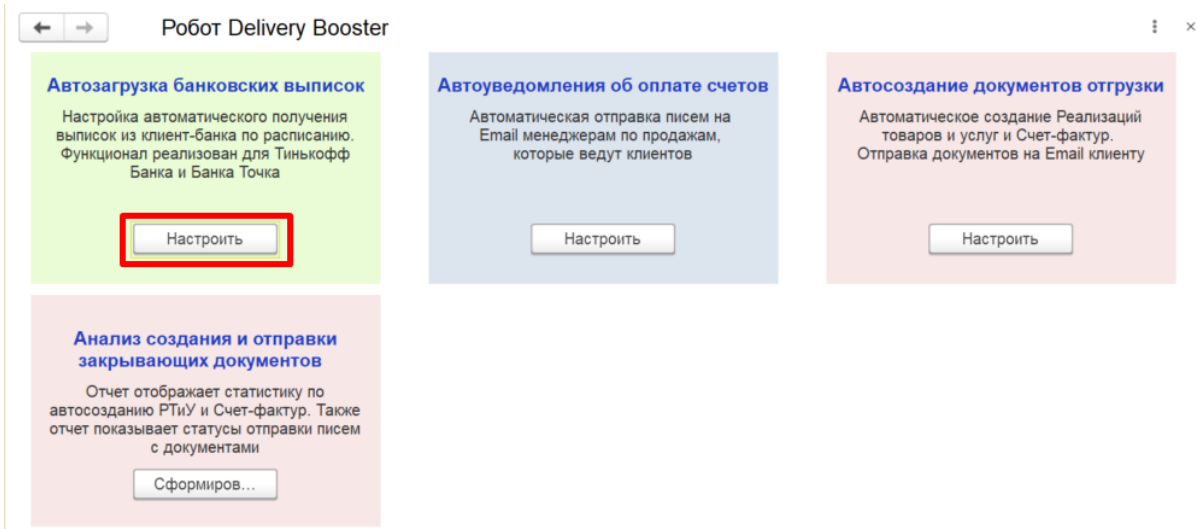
Робот Delivery Booster

Автозагрузка банковских выписок

Настройка автоматического получения выписок из клиент-банка по расписанию. Функционал реализован для Тинькофф Банка и Банка Точка

Настроить

Автоуведомления об оплате счетов

Автоматическая отправка писем на Email менеджерам по продажам, которые ведут клиентов

Настроить

Автосоздание документов отгрузки

Автоматическое создание Реализаций товаров и услуг и Счет-фактур. Отправка документов на Email клиенту

Настроить

Анализ создания и отправки закрывающих документов

Отчет отображает статистику по автосозданию РТиУ и Счет-фактур. Также отчет показывает статусы отправки писем с документами

Сформиров...